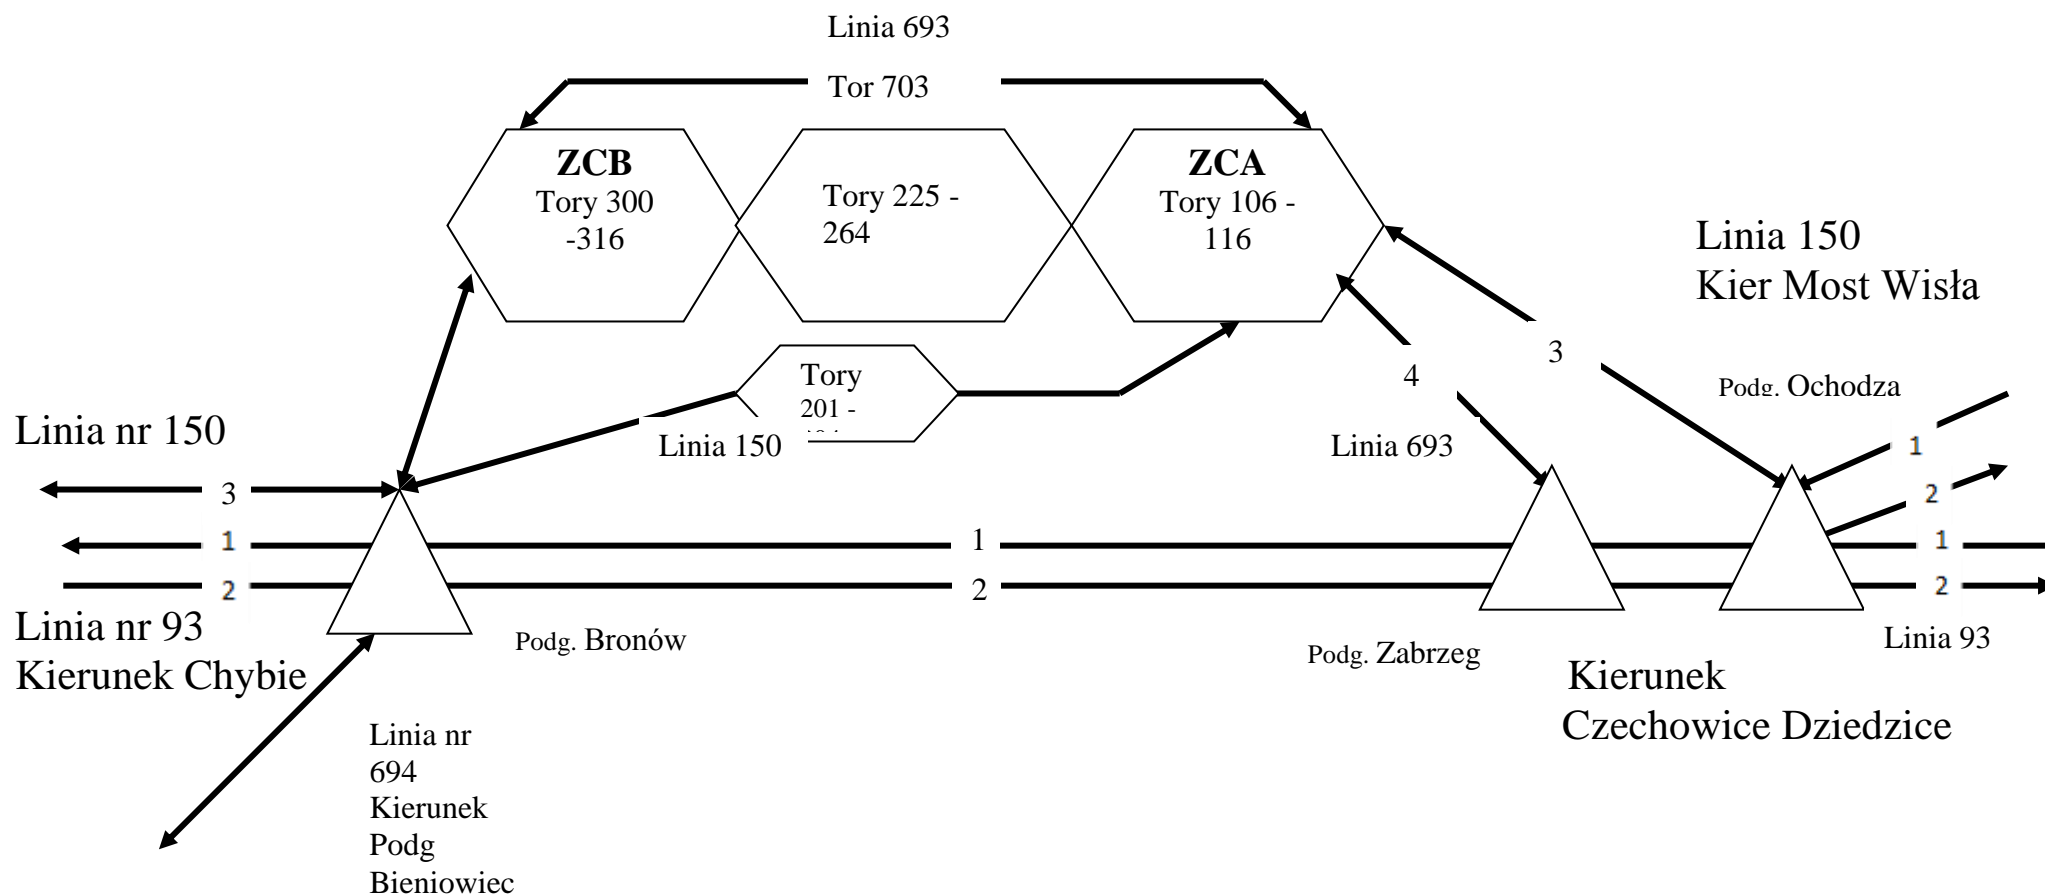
Linia 693

Tor 703

ZCB
Tory 300 -316

Tory 225 - 264

ZCA
Tory 106 - 116

Linia 150
Kier Most Wisła

Tory
201 -
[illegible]

3

4

Podg. Ochodza

Linia nr 150

Linia 150

Linia 693

1

3

2

1

1

1

2

2

2

Linia nr 93
Kierunek Chybie

Podg. Bronów

Podg. Zabrzeg

Linia 93

Kierunek
Czechowice Dziedzice

Linia nr 694 Kierunek Podg Bieniowiec